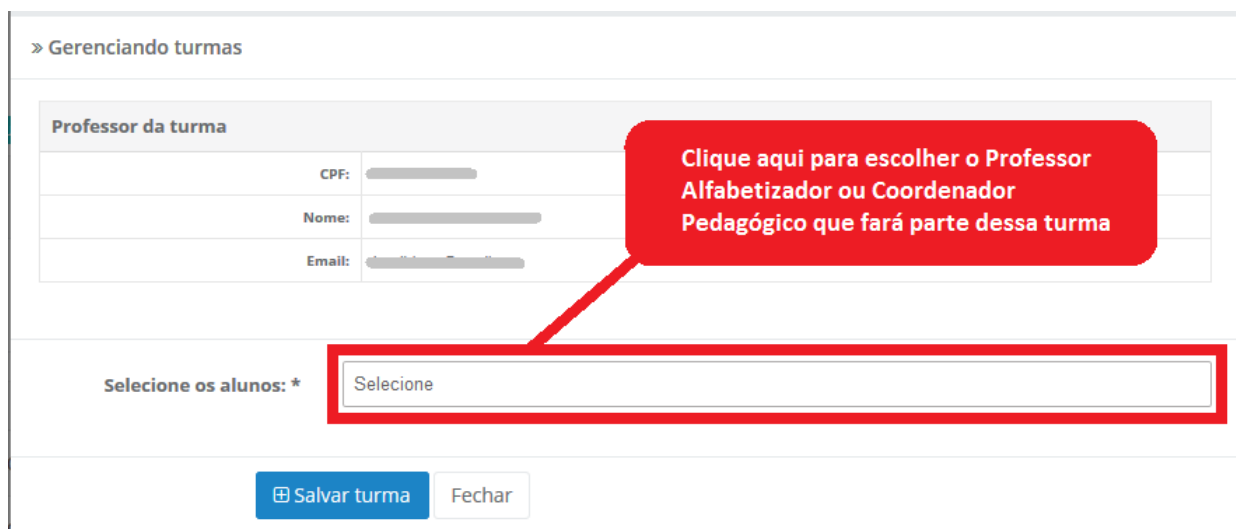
» Gerenciando turmas

Professor da turma

CPF: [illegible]

Nome: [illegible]

Email: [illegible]

Clique aqui para escolher o Professor Alfabetizador ou Coordenador Pedagógico que fará parte dessa turma

Selecione os alunos: *

Selecione

⊞ Salvar turma

Fechar